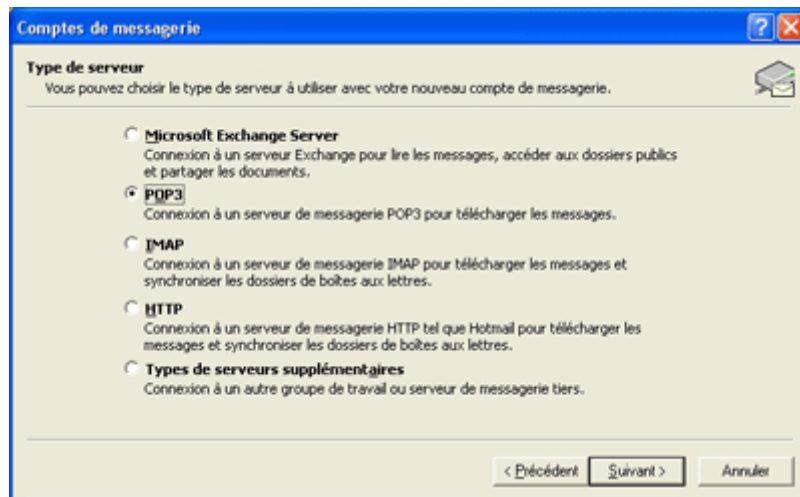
Comptes de messagerie

Type de serveur
Vous pouvez choisir le type de serveur à utiliser avec votre nouveau compte de messagerie.

Microsoft Exchange Server
Connexion à un serveur Exchange pour lire les messages, accéder aux dossiers publics et partager les documents.

POP3
Connexion à un serveur de messagerie POP3 pour télécharger les messages.

IMAP
Connexion à un serveur de messagerie IMAP pour télécharger les messages et synchroniser les dossiers de boîtes aux lettres.

HTTP
Connexion à un serveur de messagerie HTTP tel que Hotmail pour télécharger les messages et synchroniser les dossiers de boîtes aux lettres.

Types de serveurs supplémentaires
Connexion à un autre groupe de travail ou serveur de messagerie tiers.

< Précédent | Suivant > | Annuler